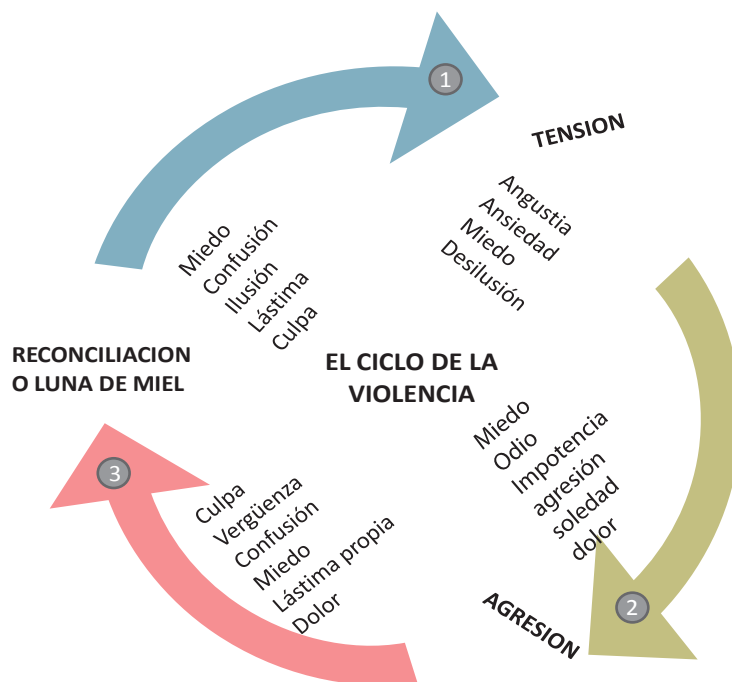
1

TENSION

Angustia
Ansiedad
Miedo
Desilusión

Miedo
Confusión
Ilusión
Lástima
Culpa

RECONCILIACION O LUNA DE MIEL

EL CICLO DE LA VIOLENCIA

Miedo
Odio
Impotencia
agresión
soledad
dolor

3

Culpa
Vergüenza
Confusión
Miedo
Lástima propia
Dolor

2

AGRESION